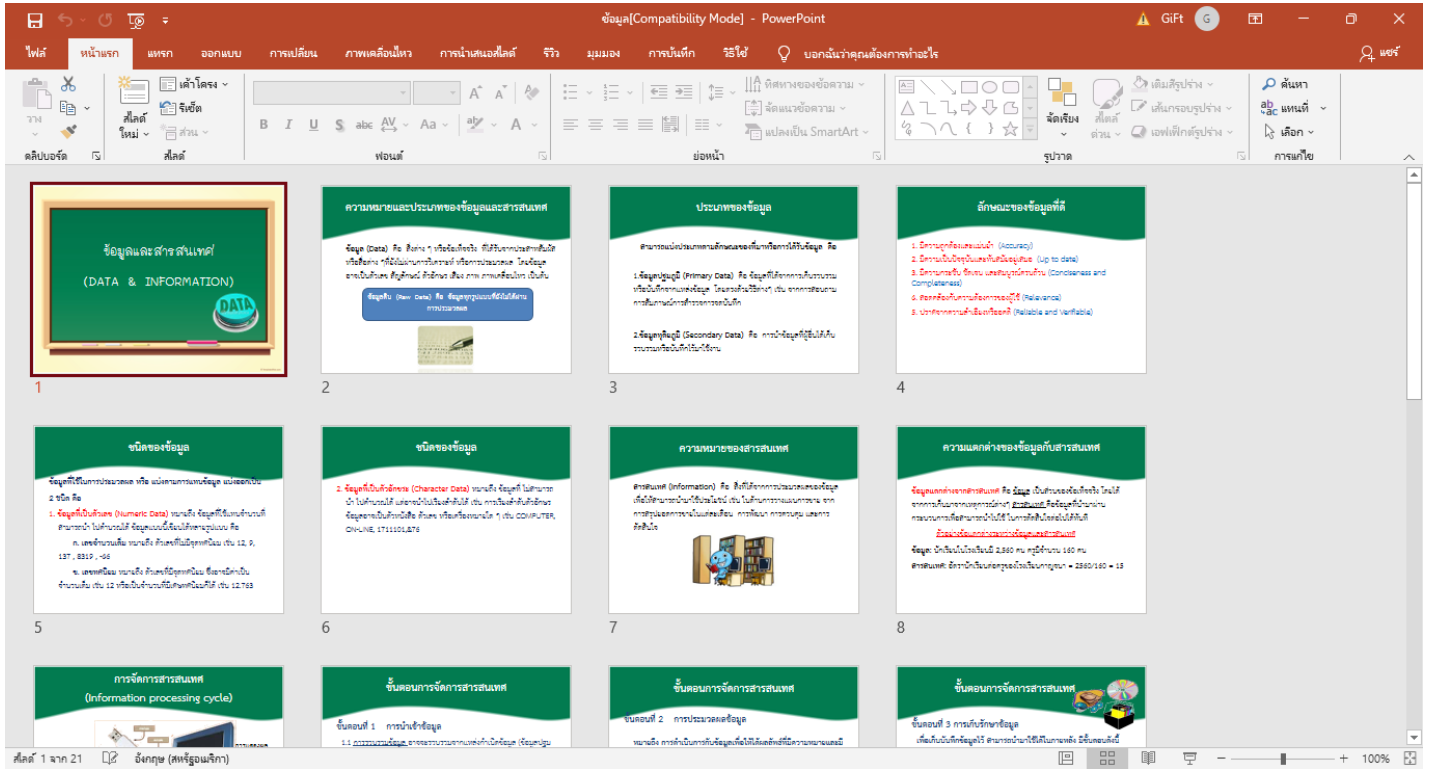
ข้อมูล[Compatibility Mode] - PowerPoint
GiFt G

ไฟล์ หน้าแรก แทรก ออกแบบ การเปลี่ยน ภาพเคลื่อนไหว การนำเสนอสไลด์ รีวิว มุมมอง การบันทึก วิธีใช้ บอกฉันว่าคุณต้องการทำอะไร แชร์

วาง คลิปบอร์ด สไลด์ใหม่ เค้าโครง รีเซ็ต ส่วน สไลด์ ฟอนต์ ย่อหน้า ทิศทางของข้อความ จัดแนวข้อความ แปลงเป็น SmartArt จัดเรียง สไตล์ด่วน เติมรูปร่าง เส้นกรอบรูปร่าง เอฟเฟ็กต์รูปร่าง รูปวาด ค้นหา แทนที่ เลือก การแก้ไข

ข้อมูลและสารสนเทศ
(DATA & INFORMATION)
DATA
1

ความหมายและประเภทของข้อมูลและสารสนเทศ
ข้อมูล (Data) คือ สิ่งต่าง ๆ หรือข้อเท็จจริง ที่ได้รับจากการประสาทสัมผัส หรือสิ่งต่าง ๆที่ยังไม่ผ่านการวิเคราะห์ หรือการประมวลผล โดยข้อมูลอาจเป็นตัวเลข สัญลักษณ์ ตัวอักษร เสียง ภาพ ภาพเคลื่อนไหว เป็นต้น
ข้อมูลดิบ (Raw Data) คือ ข้อมูลทุกรูปแบบที่ยังไม่ได้ผ่านการประมวลผล
2

ประเภทของข้อมูล
สามารถแบ่งประเภทตามลักษณะของที่มาหรือการได้รับข้อมูล คือ
1.ข้อมูลปฐมภูมิ (Primary Data) คือ ข้อมูลที่ได้จากการเก็บรวบรวมหรือบันทึกจากแหล่งข้อมูล โดยตรงด้วยวิธีต่างๆ เช่น จากการสอบถาม การสัมภาษณ์การสำรวจการจดบันทึก
2.ข้อมูลทุติยภูมิ (Secondary Data) คือ การนำข้อมูลที่ผู้อื่นได้เก็บรวบรวมหรือบันทึกไว้มาใช้งาน
3

ลักษณะของข้อมูลที่ดี
1. มีความถูกต้องและแม่นยำ (Accuracy)
2. มีความเป็นปัจจุบันและทันสมัยอยู่เสมอ (Up to date)
3. มีความกระชับ ชัดเจน และสมบูรณ์ครบถ้วน (Conciseness and Completeness)
4. สอดคล้องกับความต้องการของผู้ใช้ (Relevance)
5. ปราศจากความลำเอียงหรือลอคติ (Reliable and Verifiable)
4

ชนิดของข้อมูล
ข้อมูลที่ใช้ในการประมวลผล หรือ แบ่งตามการแทนข้อมูล แบ่งออกเป็น 2 ชนิด คือ
1. ข้อมูลที่เป็นตัวเลข (Numeric Data) หมายถึง ข้อมูลที่ใช้แทนจำนวนที่สามารถนำ ไปคำนวณได้ ข้อมูลแบบนี้เขียนได้หลายรูปแบบ คือ
ก. เลขจำนวนเต็ม หมายถึง ตัวเลขที่ไม่มีจุดทศนิยม เช่น 12, 9, 137 , 8319 , -56
ข. เลขทศนิยม หมายถึง ตัวเลขที่มีจุดทศนิยม ซึ่งอาจมีค่าเป็นจำนวนเต็ม เช่น 12 หรือเป็นจำนวนที่มีเศษก็ได้เช่น 12.763
5

ชนิดของข้อมูล
2. ข้อมูลที่เป็นตัวอักขระ (Character Data) หมายถึง ข้อมูลที่ ไม่สามารถนำ ไปคำนวณได้ แต่อาจใช้ในเรียงลำดับได้ เช่น การเรียงลำดับตัวอักษร ข้อมูลอาจเป็นตัวหนังสือ ตัวเลข หรือเครื่องหมายใด ๆ เช่น COMPUTER, ON-LINE, 1711101,876
6

ความหมายของสารสนเทศ
สารสนเทศ (Information) คือ สิ่งที่ได้จากการประมวลผลของข้อมูล เพื่อให้สามารถนำมาใช้ประโยชน์ เช่น ในด้านการวางแผนการงาน จากการสรุปผลการขายในแต่ละเดือน การพัฒนา การควบคุม และการตัดสินใจ
7

ความแตกต่างของข้อมูลกับสารสนเทศ
ข้อมูลแตกต่างจากสารสนเทศ คือ ข้อมูล เป็นส่วนของข้อเท็จจริง โดยได้จากการเก็บมาจากเหตุการณ์ต่างๆ สารสนเทศ คือข้อมูลที่ผ่านการกระบวนการเพื่อสามารถนำไปใช้ ในการตัดสินใจต่อไปได้ทันที
ตัวอย่างข้อแตกต่างระหว่างข้อมูลและสารสนเทศ
ข้อมูล: นักเรียนในโรงเรียนมี 2,560 คน ครูมีจำนวน 160 คน
สารสนเทศ: อัตรานักเรียนต่อครูของโรงเรียนจากบุคลา = 2560/160 = 15
8

การจัดการสารสนเทศ
(Information processing cycle)

ขั้นตอนการจัดการสารสนเทศ
ขั้นตอนที่ 1 การนำเข้าข้อมูล
1.1 การรวบรวมข้อมูล อาจจะรวบรวมจากแหล่งกำเนิดข้อมูล (ข้อมูลปฐม

ขั้นตอนการจัดการสารสนเทศ
ขั้นตอนที่ 2 การประมวลผลข้อมูล
หมายถึง การดำเนินการกับข้อมูลเพื่อให้ได้ผลลัพธ์ที่มีความหมายและมี

ขั้นตอนการจัดการสารสนเทศ
ขั้นตอนที่ 3 การเก็บรักษาข้อมูล
เพื่อเก็บบันทึกข้อมูลไว้ สามารถนำมาใช้ได้ในภายหลัง มีขั้นตอนดังนี้

สไลด์ 1 จาก 21 อังกฤษ (สหรัฐอเมริกา) 100%